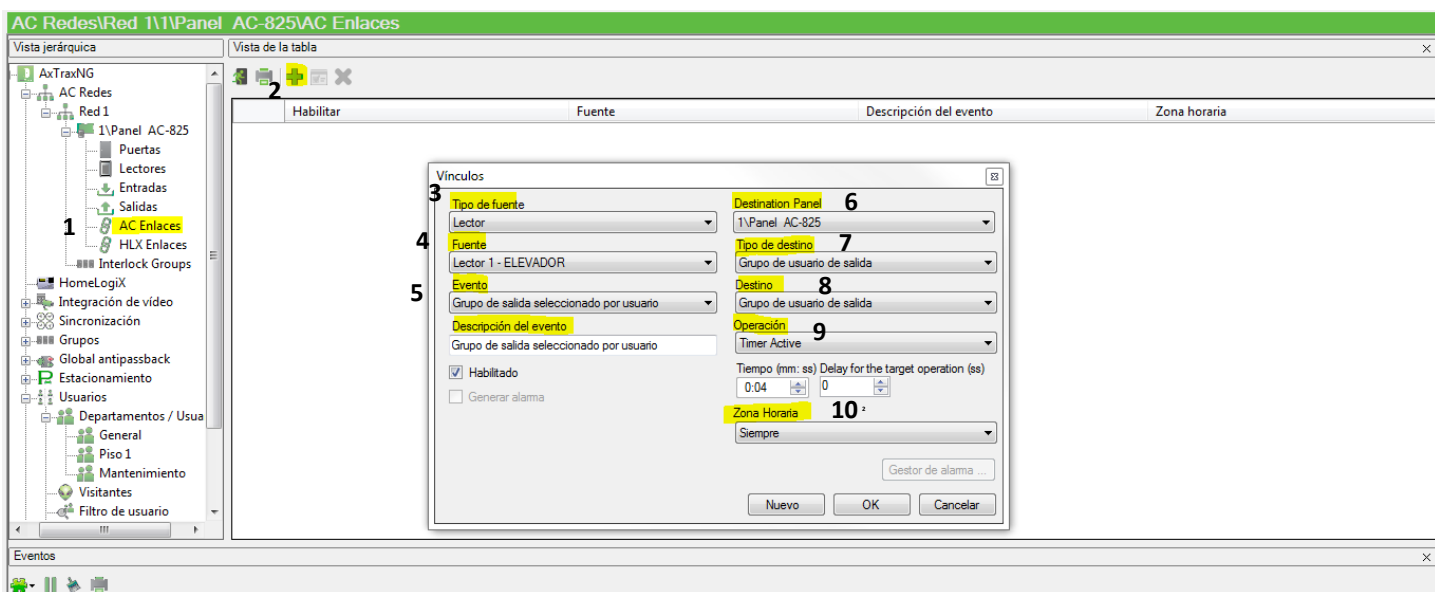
AC Redes\Red 1\1\Panel AC-825\AC Enlaces

Vista jerárquica

AxTraxNG
AC Redes
Red 1
1\Panel AC-825
Puertas
Lectores
Entradas
Salidas
1
AC Enlaces
HLX Enlaces
Interlock Groups
HomeLogiX
Integración de vídeo
Sincronización
Grupos
Global antipassback
Estacionamiento
Usuarios
Departamentos / Usua
General
Piso 1
Mantenimiento
Visitantes
Filtro de usuario

Vista de la tabla

2

| Habilitar | Fuente | Descripción del evento | Zona horaria |
|---|---|---|---|

Vínculos

3
Tipo de fuente
Lector
4
Fuente
Lector 1 - ELEVADOR
5
Evento
Grupo de salida seleccionado por usuario
Descripción del evento
Grupo de salida seleccionado por usuario
Habilitado
Generar alarma

Destination Panel
6
1\Panel AC-825
Tipo de destino
7
Grupo de usuario de salida
Destino
8
Grupo de usuario de salida
Operación
9
Timer Active
Tiempo (mm: ss) Delay for the target operation (ss)
0:04
0
Zona Horaria
10
Siempre
Gestor de alarma ...
Nuevo
OK
Cancelar

Eventos